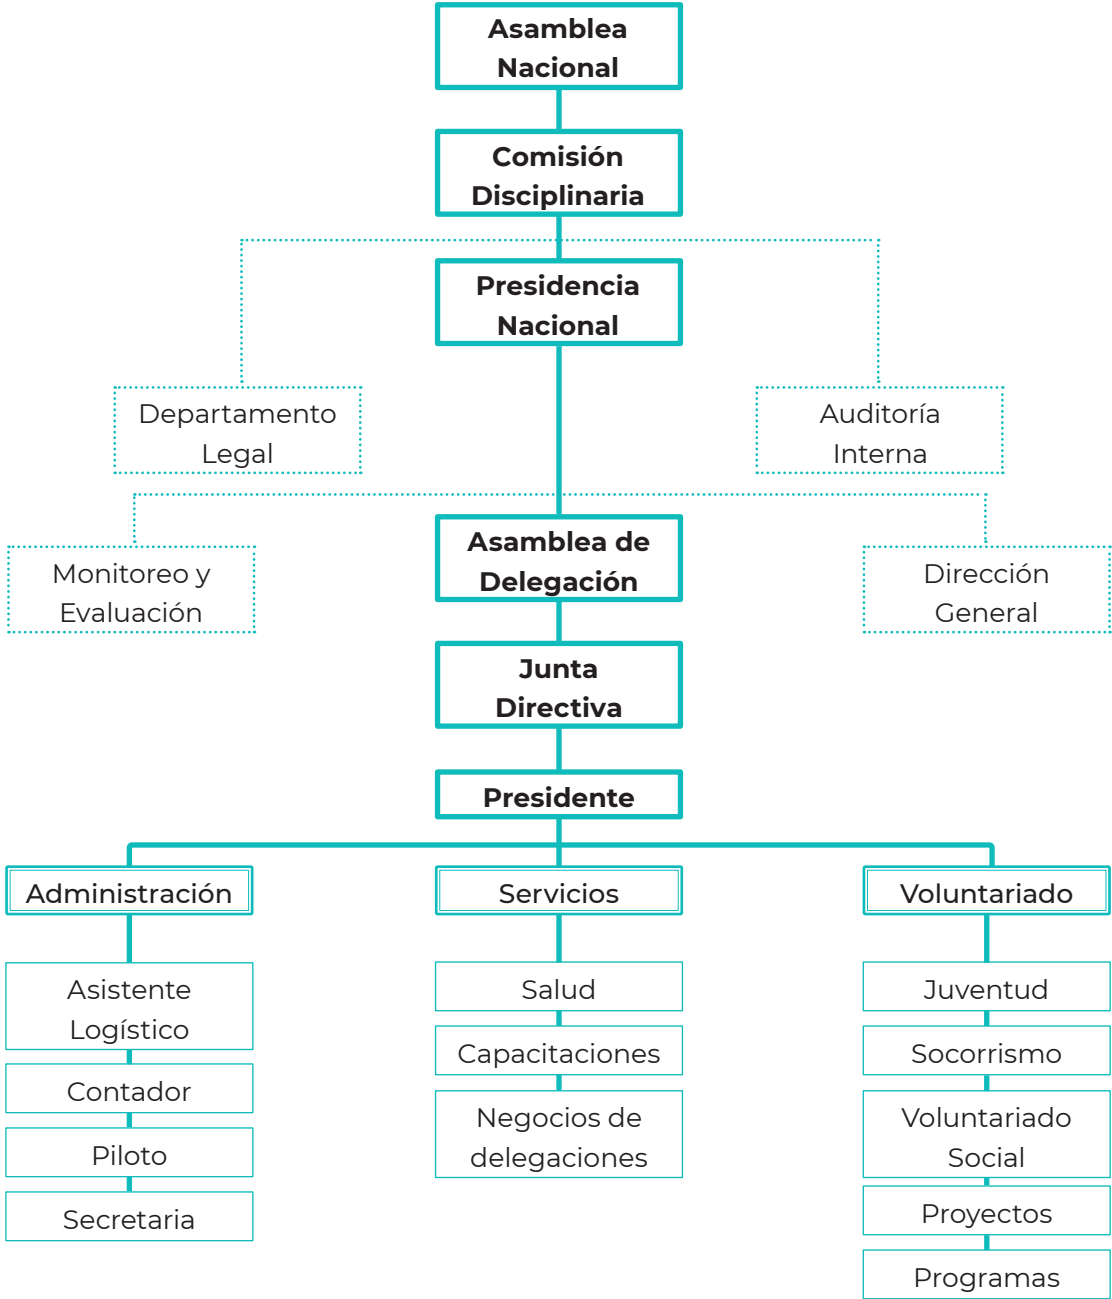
Asamblea Nacional

Comisión Disciplinaria

Presidencia Nacional

Departamento Legal

Auditoría Interna

Monitoreo y Evaluación

Asamblea de Delegación

Dirección General

Junta Directiva

Presidente

Administración

Servicios

Voluntariado

Asistente Logístico

Contador

Piloto

Secretaria

Salud

Capacitaciones

Negocios de delegaciones

Juventud

Socorrismo

Voluntariado Social

Proyectos

Programas